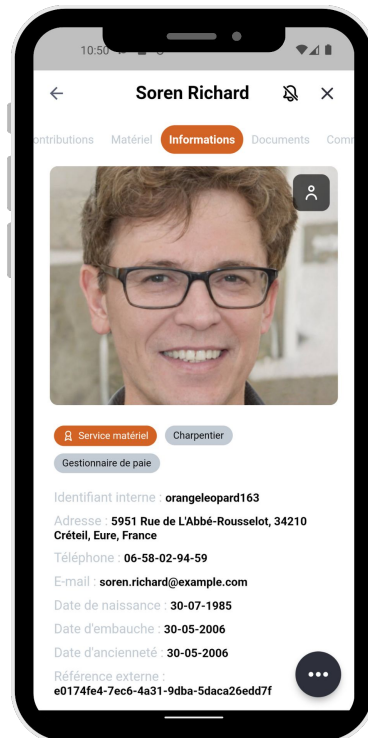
10:50

Soren Richard

ontributions Matériel Informations Documents Comm

Service matériel Charpentier

Gestionnaire de paie

Identifiant interne : orangeleopard163

Adresse : 5951 Rue de L'Abbé-Rousselot, 34210 Créteil, Eure, France

Téléphone : 06-58-02-94-59

E-mail : soren.richard@example.com

Date de naissance : 30-07-1985

Date d'embauche : 30-05-2006

Date d'ancienneté : 30-05-2006

Référence externe : e0174fe4-7ec6-4a31-9dba-5daca26edd7f